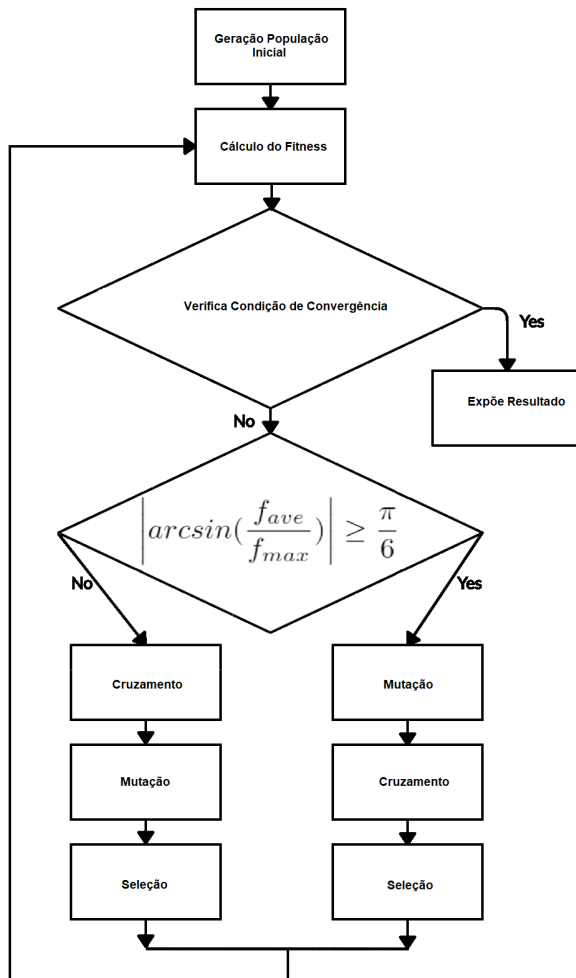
Geração População Inicial

Cálculo do Fitness

Verifica Condição de Convergência

Yes

Expõe Resultado

No

$\left| arcsin(\frac{f_{ave}}{f_{max}}) \right| \geq \frac{\pi}{6}$

No

Yes

Cruzamento

Mutação

Seleção

Mutação

Cruzamento

Seleção